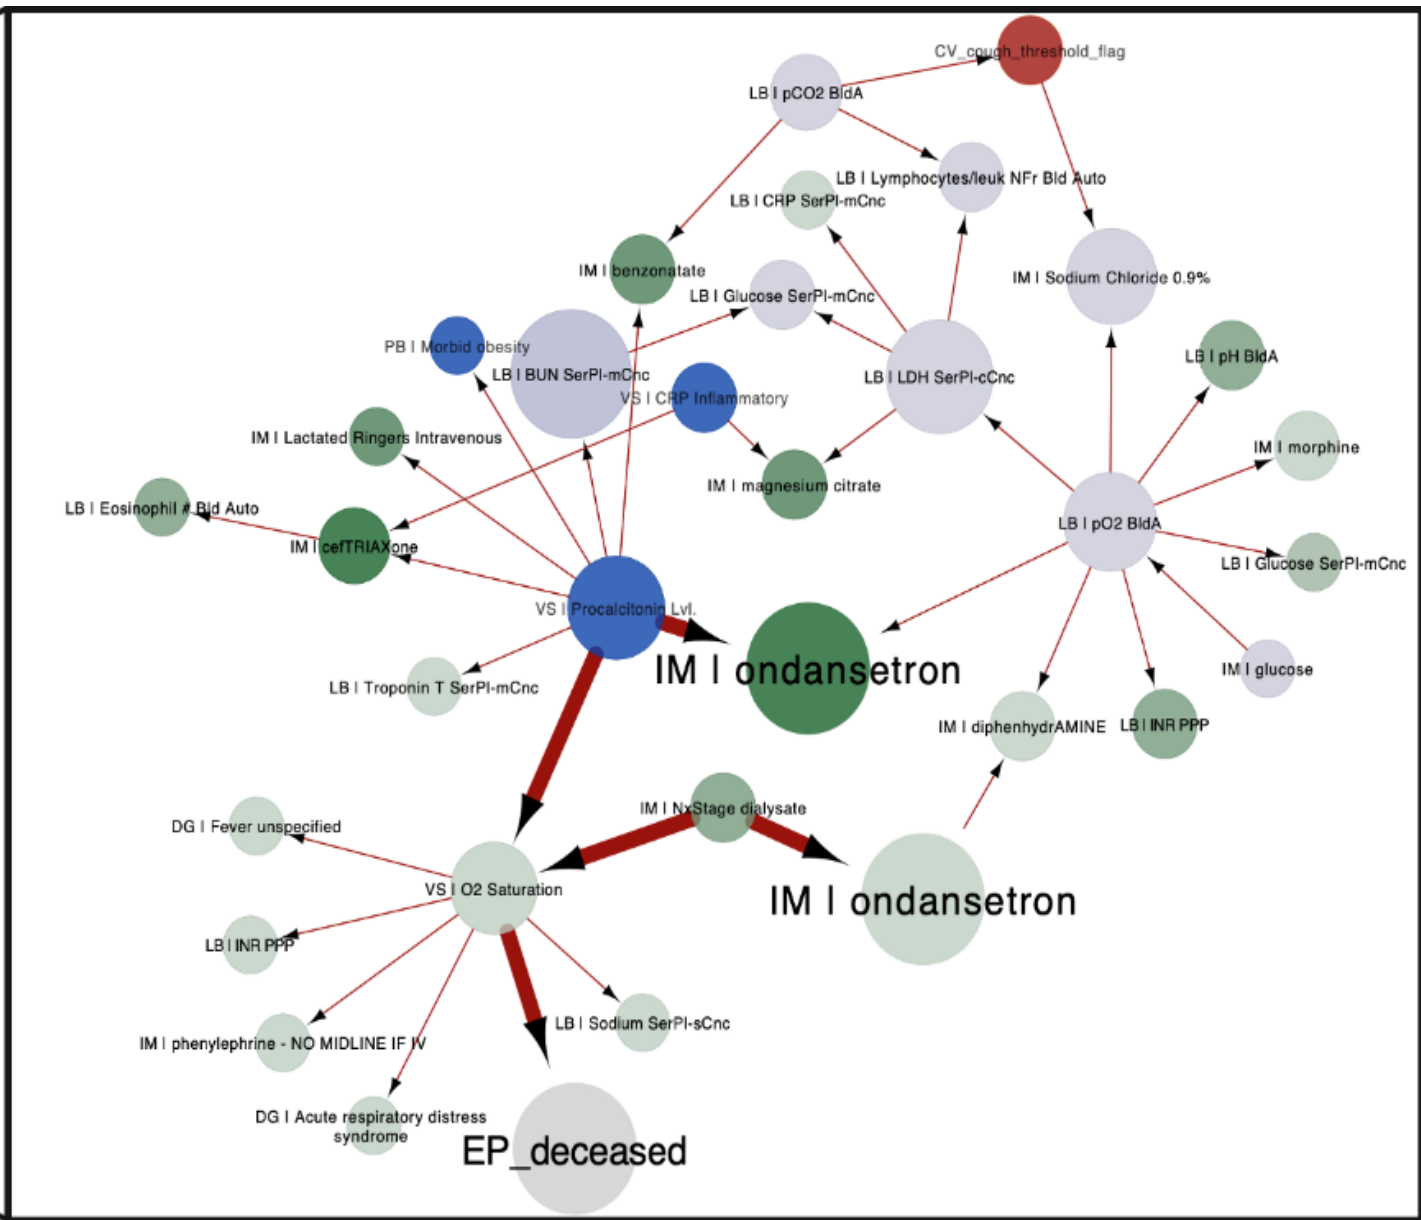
CV_cough_threshold_flag

LB I pCO2 BldA

LB I Lymphocytes/leuk NFr Bld Auto

LB I CRP SerPl-mCnc

IM I benzonatate

IM I Sodium Chloride 0.9%

LB I Glucose SerPl-mCnc

PB I Morbid obesity

LB I BUN SerPl-mCnc

LB I LDH SerPl-cCnc

LB I pH BldA

VS I CRP Inflammatory

IM I Lactated Ringers Intravenous

IM I morphine

IM I magnesium citrate

LB I Eosinophil # Bld Auto

LB I pO2 BldA

IM I cefTRIAXone

LB I Glucose SerPl-mCnc

VS I Procalcitonin Lvl.

IM I ondansetron

IM I glucose

LB I Troponin T SerPl-mCnc

IM I diphenhydrAMINE

LB I INR PPP

IM I NxStage dialysate

DG I Fever unspecified

VS I O2 Saturation

IM I ondansetron

LB I INR PPP

LB I Sodium SerPl-sCnc

IM I phenylephrine - NO MIDLINE IF IV

DG I Acute respiratory distress syndrome

EP_deceased